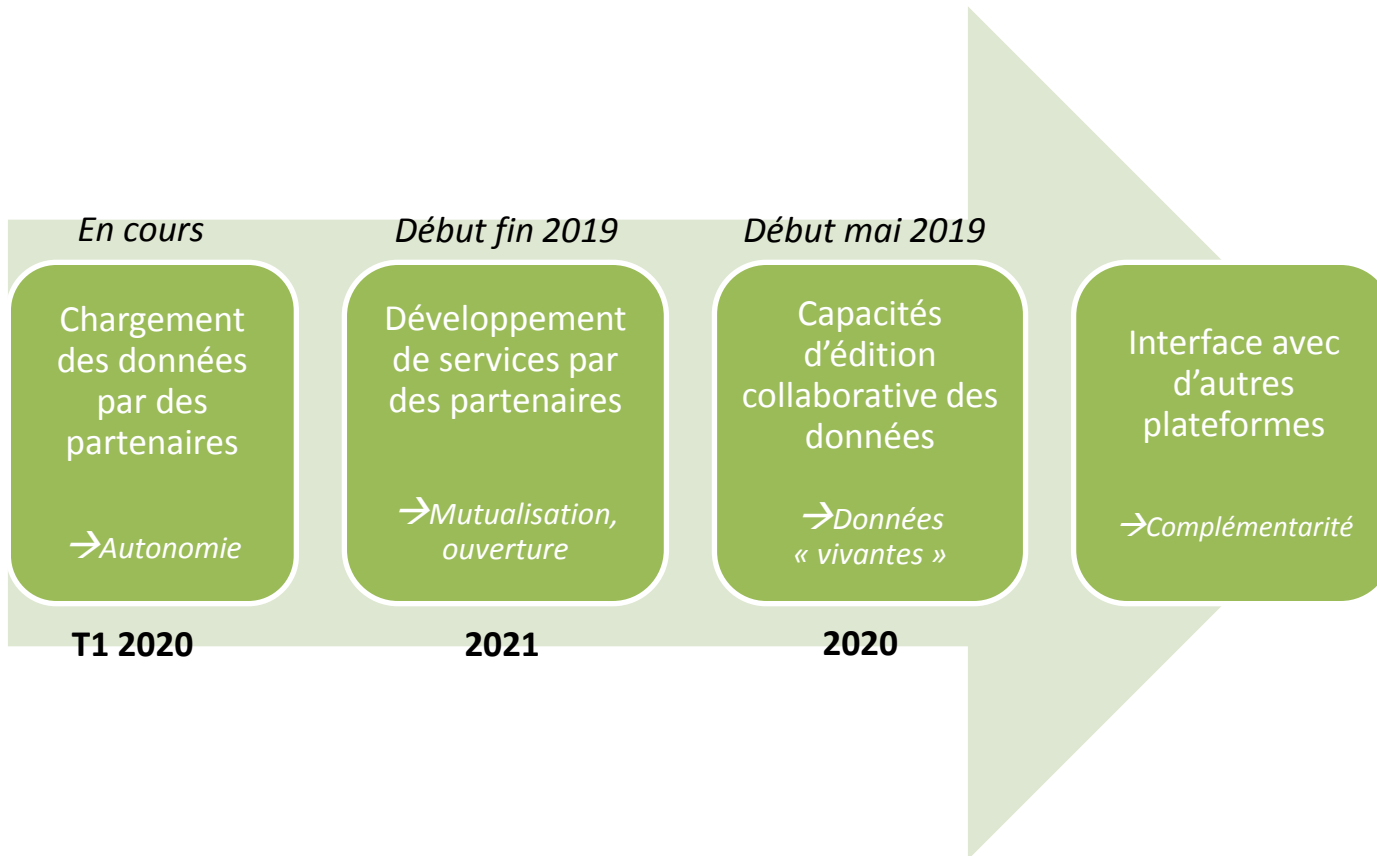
En cours

Chargement des données par des partenaires

→Autonomie

T1 2020

Début fin 2019

Développement de services par des partenaires

→Mutualisation, ouverture

2021

Début mai 2019

Capacités d'édition collaborative des données

→Données « vivantes »

2020

Interface avec d'autres plateformes

→Complémentarité